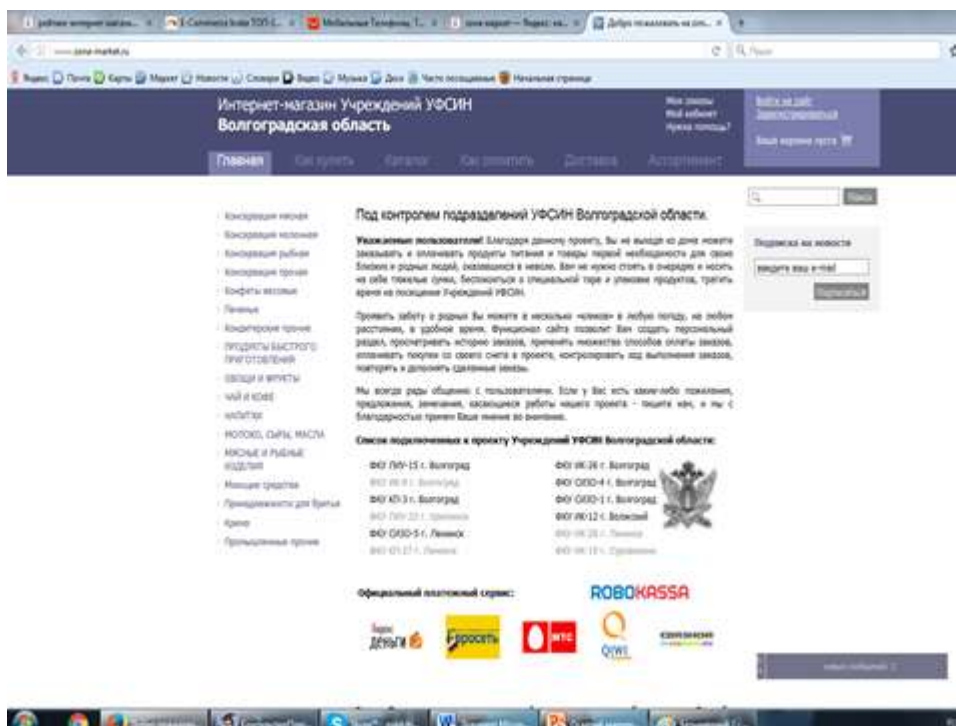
Интернет-магазин Учреждений УФСИН
Волгоградская область

Главная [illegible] Каталог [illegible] Доставка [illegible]

Поиск

Под контролем подразделений УФСИН Волгоградской области.

Уважаемые пользователи! Благодаря данному проекту, Вы не выходя из дома можете заказывать и оплачивать продукты питания и товары первой необходимости для своих близких и родных людей, оказавшихся в неволе. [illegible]

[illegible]

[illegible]

Список подключенных к проекту Учреждений УФСИН Волгоградской области:

ФКУ ЛИУ-15 г. Волгоград
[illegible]
ФКУ КП-3 г. Волгоград
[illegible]
ФКУ СИЗО-5 г. Ленинск
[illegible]
ФКУ ИК-26 г. Волгоград
ФКУ СИЗО-4 г. Волгоград
ФКУ СИЗО-1 г. Волгоград
ФКУ ИК-12 г. Волжский
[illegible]
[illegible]

Подписка на новости
введите ваш e-mail
Подписаться

Консервация мясная
Консервация молочная
Консервация рыбная
Консервация прочая
Конфеты весовые
Печенье
Кондитерские прочие
ПРОДУКТЫ БЫСТРОГО ПРИГОТОВЛЕНИЯ
ОВОЩИ И ФРУКТЫ
ЧАЙ И КОФЕ
НАПИТКИ
МОЛОКО, СЫРЫ, МАСЛА
МЯСНЫЕ И РЫБНЫЕ ИЗДЕЛИЯ
Моющие средства
Принадлежности для бритья
Крема
Промышленные прочие

Официальный платежный сервис:
ROBOKASSA
Яндекс Деньги
Евросеть
МТС
QIWI